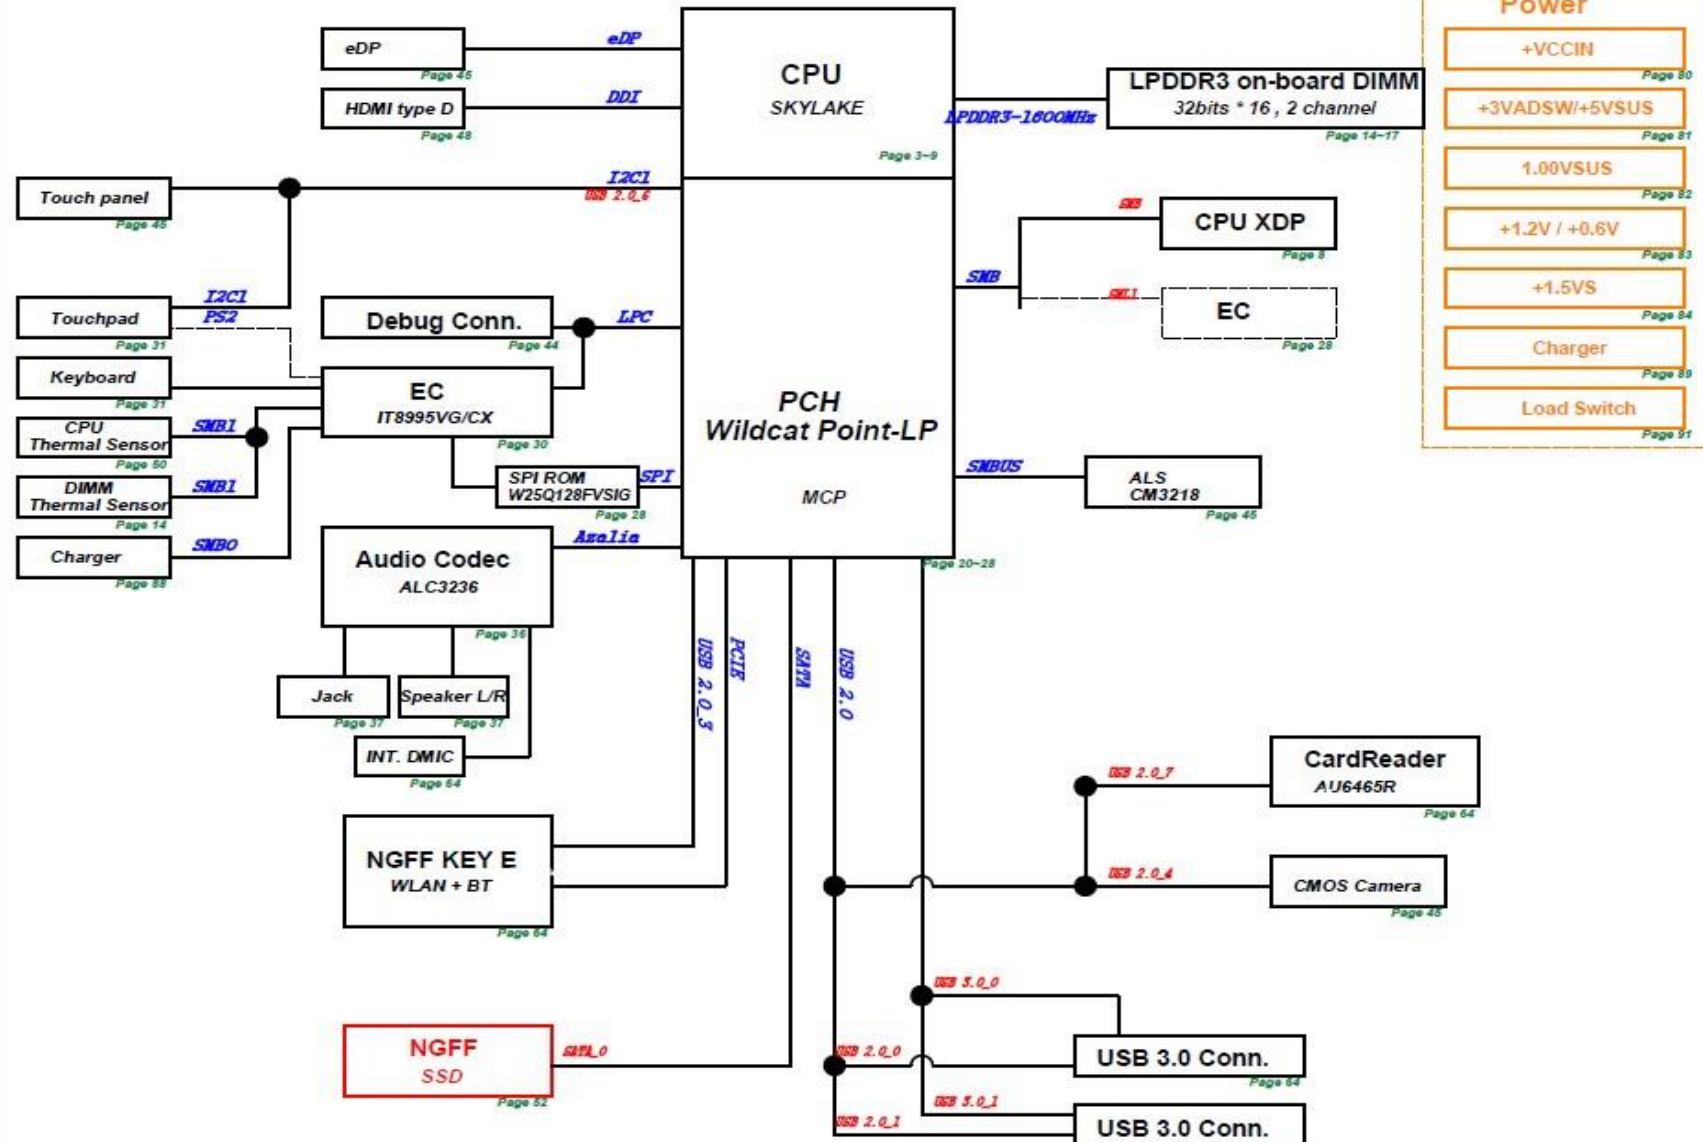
Power

+VCCIN
Page 80
+3VADSW/+5VSUS
Page 81
1.00VSUS
Page 82
+1.2V / +0.6V
Page 83
+1.5VS
Page 84
Charger
Page 89
Load Switch
Page 91

eDP
Page 45
eDP
HDMI type D
Page 48
DDI

CPU
SKYLAKE
Page 3~9

LPDDR3-1600MHz
LPDDR3 on-board DIMM
32bits * 16 , 2 channel
Page 14~17

Touch panel
Page 45
I2C1
USB 2.0_6

SMB
CPU XDP
Page 8
SMB
SML1
EC
Page 28

Touchpad
Page 31
I2C1
PS2
Debug Conn.
Page 44
LPC
Keyboard
Page 31
EC
IT8995VG/CX
Page 30
CPU Thermal Sensor
Page 50
SMB1
DIMM Thermal Sensor
Page 14
SMB1
Charger
Page 88
SMB0
SPI ROM
W25Q128FVSIG
Page 28
SPI

PCH
Wildcat Point-LP
MCP
Page 20~28

SMBUS
ALS
CM3218
Page 45

Audio Codec
ALC3236
Page 36
Azalia
Jack
Page 37
Speaker L/R
Page 37
INT. DMIC
Page 64

USB 2.0_3
PCIE
SATA
USB 2.0

CardReader
AU6465R
Page 64
USB 2.0_7
NGFF KEY E
WLAN + BT
Page 64
USB 2.0_4
CMOS Camera
Page 45

USB 3.0_0
NGFF
SSD
Page 52
SATA_0
USB 2.0_0
USB 3.0 Conn.
Page 64
USB 3.0_1
USB 2.0_1
USB 3.0 Conn.